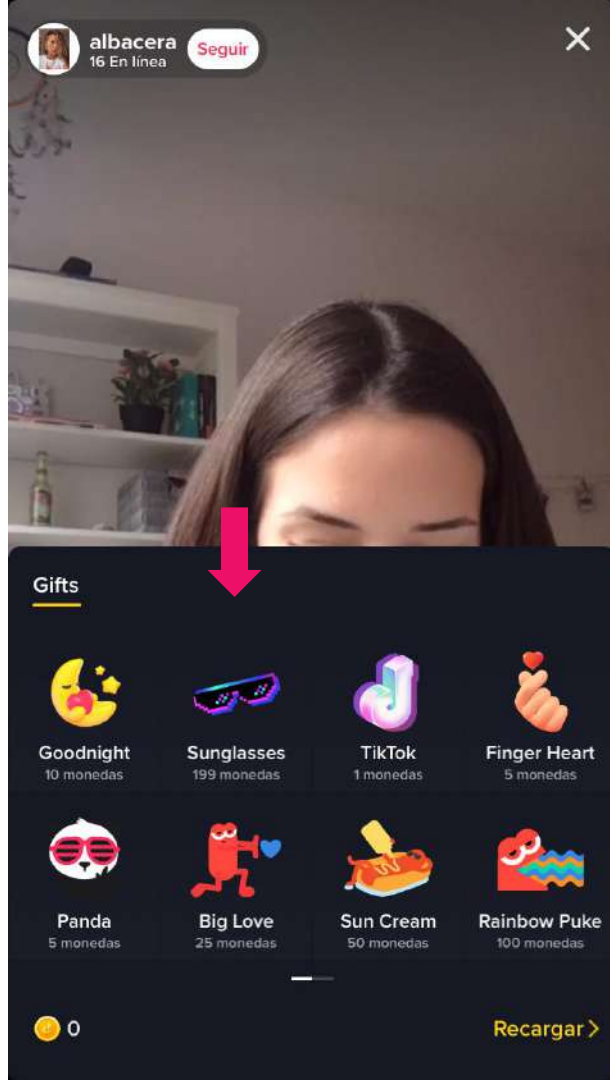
albacera
16 En línea
Seguir

Gifts

Goodnight
10 monedas

Sunglasses
199 monedas

TikTok
1 monedas

Finger Heart
5 monedas

Panda
5 monedas

Big Love
25 monedas

Sun Cream
50 monedas

Rainbow Puke
100 monedas

0

Recargar >